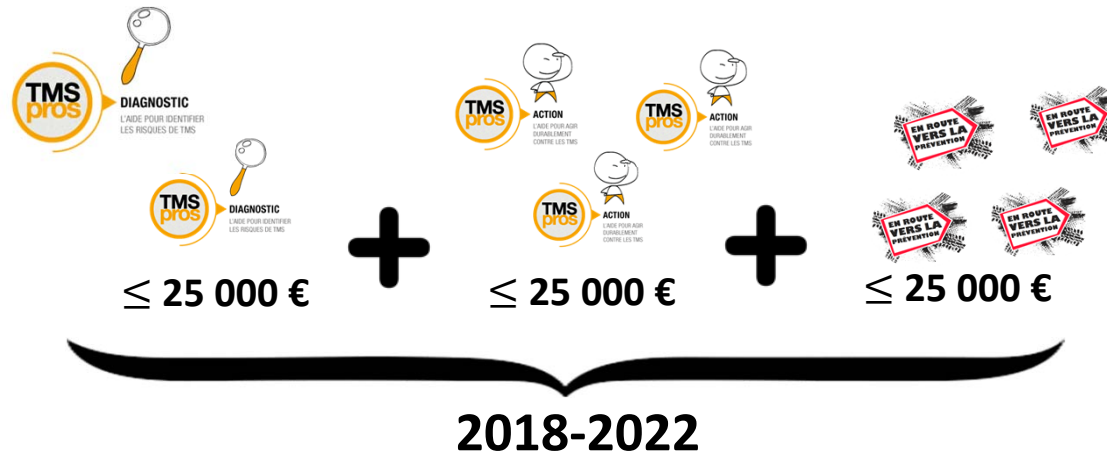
TMS pros DIAGNOSTIC L'AIDE POUR IDENTIFIER LES RISQUES DE TMS

TMS pros DIAGNOSTIC L'AIDE POUR IDENTIFIER LES RISQUES DE TMS

$\leq$ 25 000 €

+

TMS pros ACTION L'AIDE POUR AGIR DURABLEMENT CONTRE LES TMS

TMS pros ACTION L'AIDE POUR AGIR DURABLEMENT CONTRE LES TMS

TMS pros ACTION L'AIDE POUR AGIR DURABLEMENT CONTRE LES TMS

$\leq$ 25 000 €

+

EN ROUTE VERS LA PREVENTION

EN ROUTE VERS LA PREVENTION

EN ROUTE VERS LA PREVENTION

EN ROUTE VERS LA PREVENTION

$\leq$ 25 000 €

2018-2022